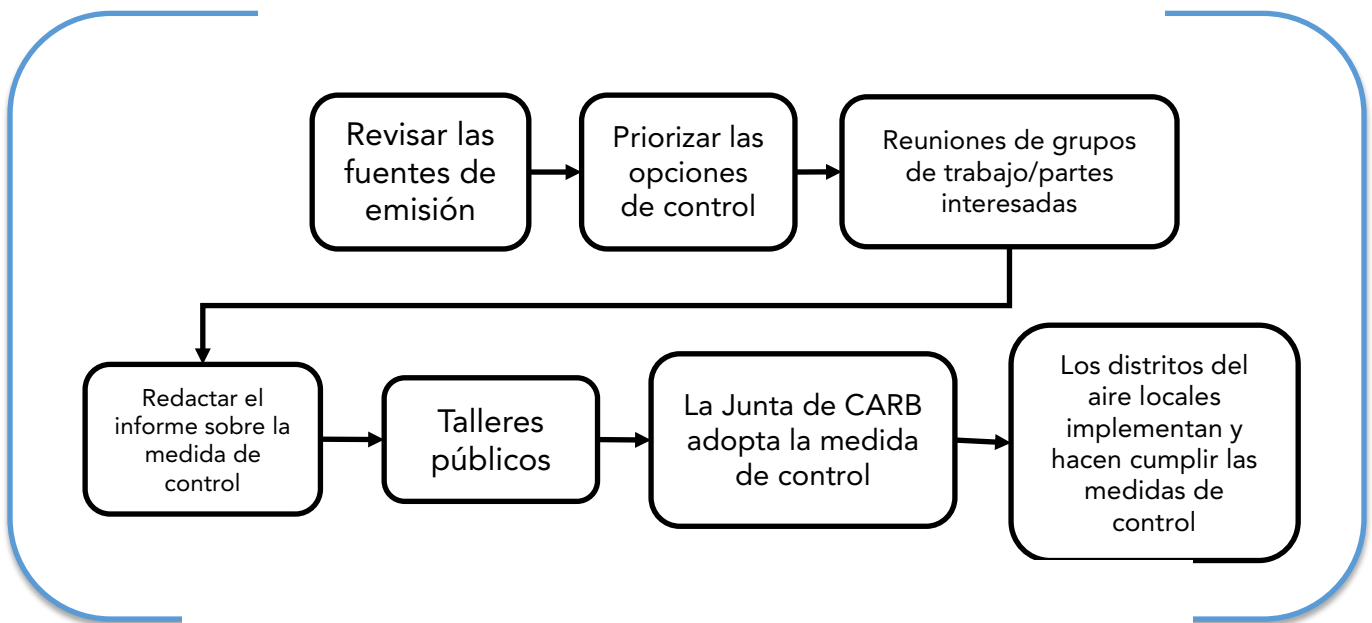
Revisar las fuentes de emisión

Priorizar las opciones de control

Reuniones de grupos de trabajo/partes interesadas

Redactar el informe sobre la medida de control

Talleres públicos

La Junta de CARB adopta la medida de control

Los distritos del aire locales implementan y hacen cumplir las medidas de control